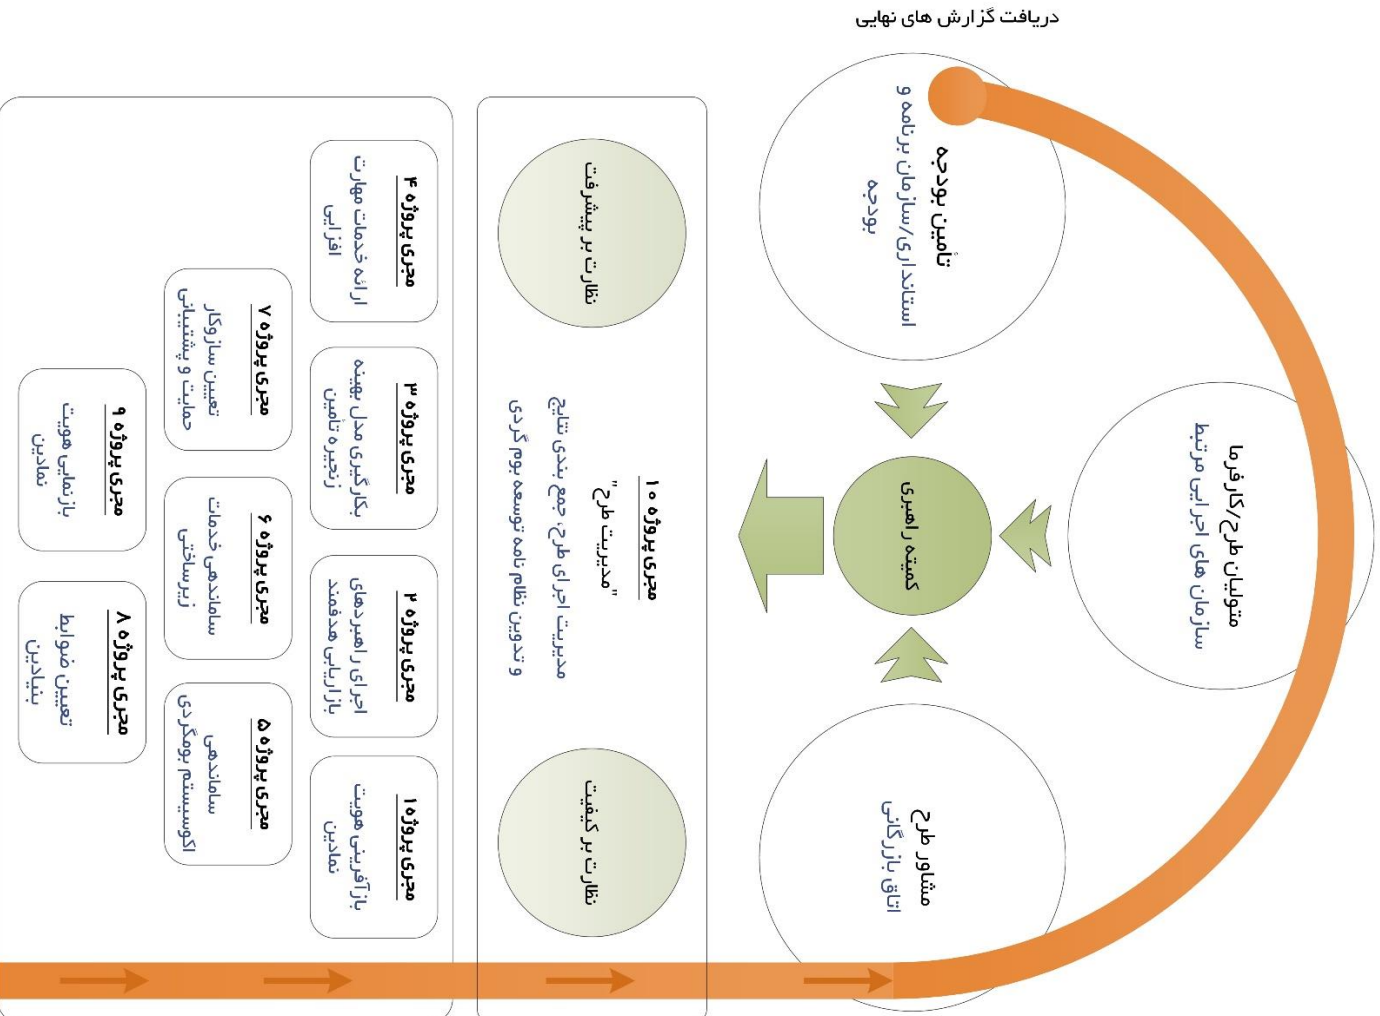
دریافت گزارش های نهایی

تأمین بودجه
استانداری/سازمان برنامه و بودجه

متولیان طرح/کارفرما
سازمان های اجرایی مرتبط

مشاور طرح
اتاق بازرگانی

کمیته راهبری

نظارت بر پیشرفت

مجری پروژه ۱۰
"مدیریت طرح"
مدیریت اجرای طرح، جمع بندی نتایج و تدوین نظام نامه توسعه بوم گردی

نظارت بر کیفیت

مجری پروژه ۴
ارائه خدمات مهارت افزایی

مجری پروژه ۳
بکارگیری مدل بهینه زنجیره تأمین

مجری پروژه ۲
اجرای راهبردهای بازاریابی هدفمند

مجری پروژه ۱
بازآفرینی هویت نمادین

مجری پروژه ۷
تعیین سازوکار حمایت و پشتیبانی

مجری پروژه ۶
ساماندهی خدمات زیرساختی

مجری پروژه ۵
ساماندهی اکوسیستم بومگردی

مجری پروژه ۹
بازنمایی هویت نمادین

مجری پروژه ۸
تعیین ضوابط بنیادین